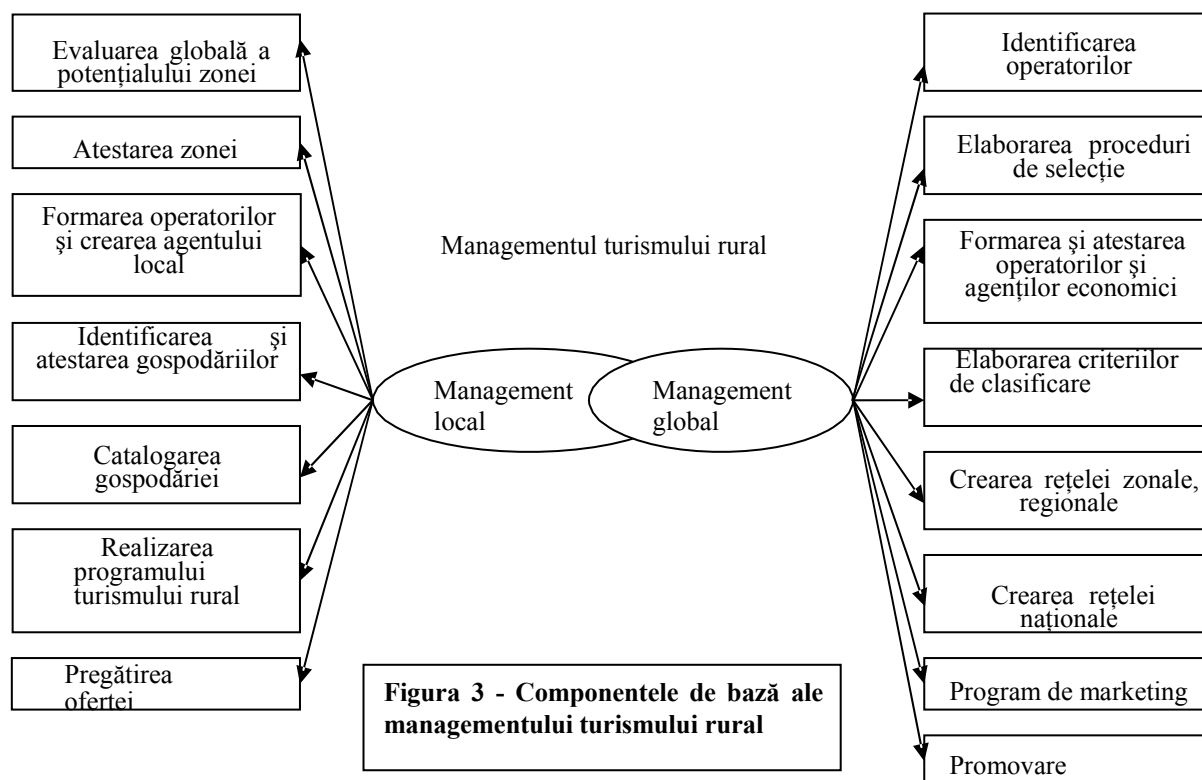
Evaluarea globală a potențialului zonei

Atestarea zonei

Formarea operatorilor şi crearea agentului local

Identificarea şi atestarea gospodăriilor

Catalogarea gospodăriei

Realizarea programului turismului rural

Pregătirea ofertei

Managementul turismului rural

Management local

Management global

Identificarea operatorilor

Elaborarea proceduri de selecție

Formarea şi atestarea operatorilor şi agenților economici

Elaborarea criteriilor de clasificare

Crearea rețelei zonale, regionale

Crearea rețelei naționale

Program de marketing

Promovare

**Figura 3 - Componentele de bază ale managementului turismului rural**